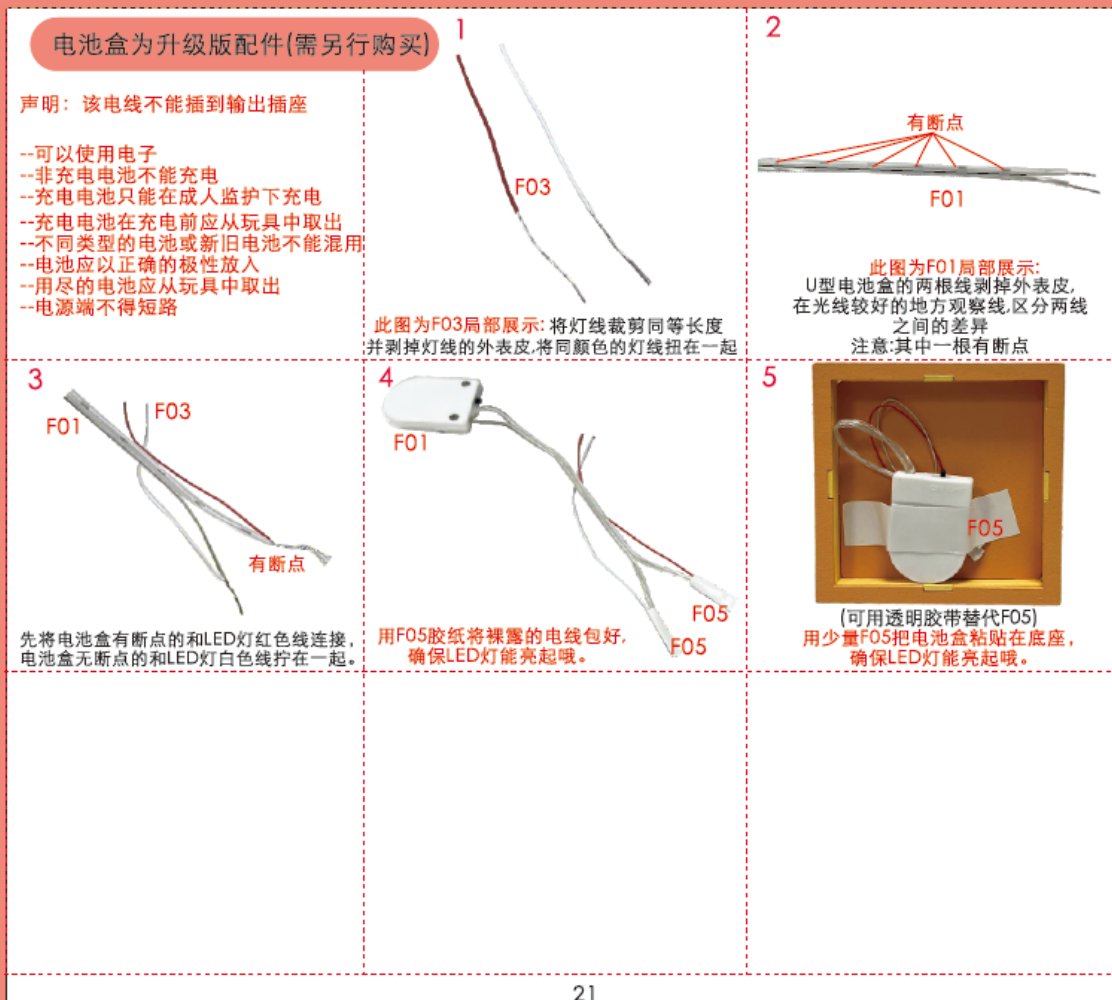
电池盒为升级版配件(需另行购买)

声明：该电线不能插到输出插座

--可以使用电子
--非充电电池不能充电
--充电电池只能在成人监护下充电
--充电电池在充电前应从玩具中取出
--不同类型的电池或新旧电池不能混用
--电池应以正确的极性放入
--用尽的电池应从玩具中取出
--电源端不得短路

1

F03

此图为F03局部展示: 将灯线裁剪同等长度并剥掉灯线的外表皮,将同颜色的灯线扭在一起

2

有断点

F01

此图为F01局部展示:
U型电池盒的两根线剥掉外表皮,
在光线较好的地方观察线,区分两线之间的差异
注意:其中一根有断点

3

F01

F03

有断点

先将电池盒有断点的和LED灯红色线连接，电池盒无断点的和LED灯白色线拧在一起。

4

F01

F05

F05

用F05胶纸将裸露的电线包好，确保LED灯能亮起哦。

5

F05

(可用透明胶带替代F05)
用少量F05把电池盒粘贴在底座，确保LED灯能亮起哦。

21